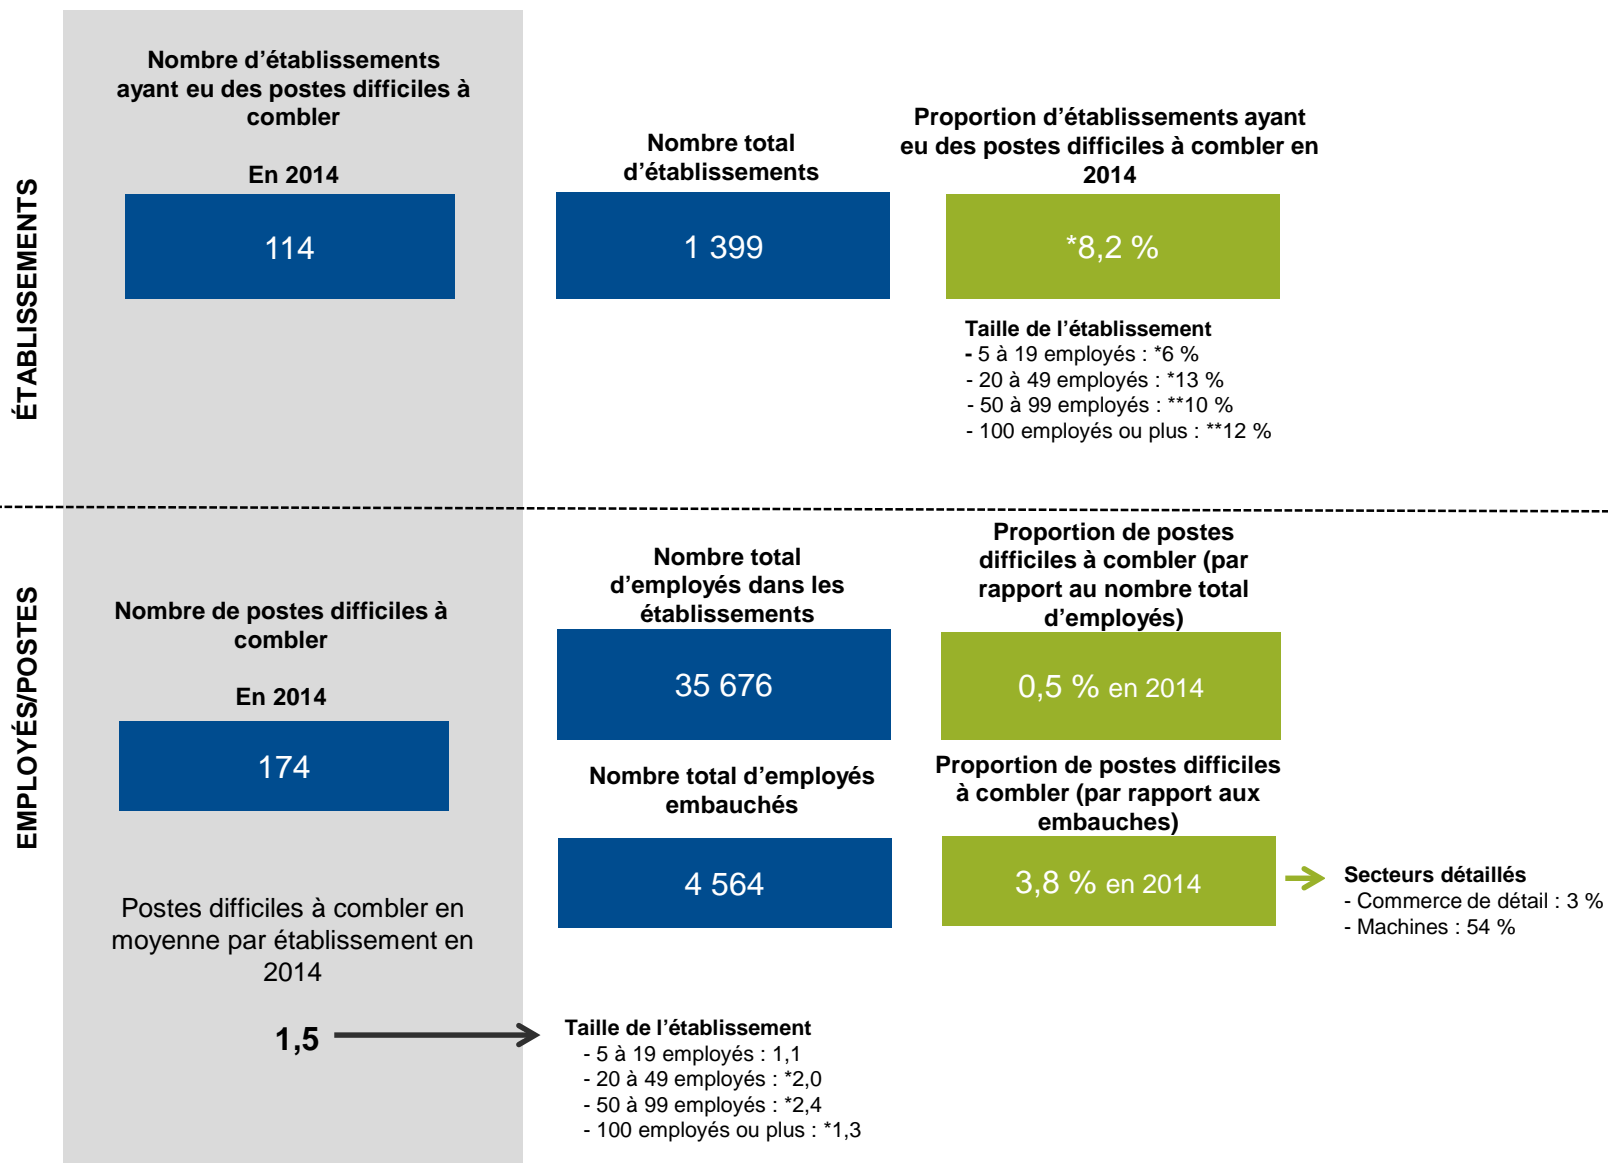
ÉTABLISSEMENTS

Nombre d'établissements ayant eu des postes difficiles à combler

En 2014

114

Nombre total d'établissements

1 399

Proportion d'établissements ayant eu des postes difficiles à combler en 2014

*8,2 %

Taille de l'établissement
- 5 à 19 employés : *6 %
- 20 à 49 employés : *13 %
- 50 à 99 employés : **10 %
- 100 employés ou plus : **12 %

EMPLOYÉS/POSTES

Nombre de postes difficiles à combler

En 2014

174

Nombre total d'employés dans les établissements

35 676

Proportion de postes difficiles à combler (par rapport au nombre total d'employés)

0,5 % en 2014

Nombre total d'employés embauchés

4 564

Proportion de postes difficiles à combler (par rapport aux embauches)

3,8 % en 2014

Secteurs détaillés
- Commerce de détail : 3 %
- Machines : 54 %

Postes difficiles à combler en moyenne par établissement en 2014

1,5

Taille de l'établissement
- 5 à 19 employés : 1,1
- 20 à 49 employés : *2,0
- 50 à 99 employés : *2,4
- 100 employés ou plus : *1,3